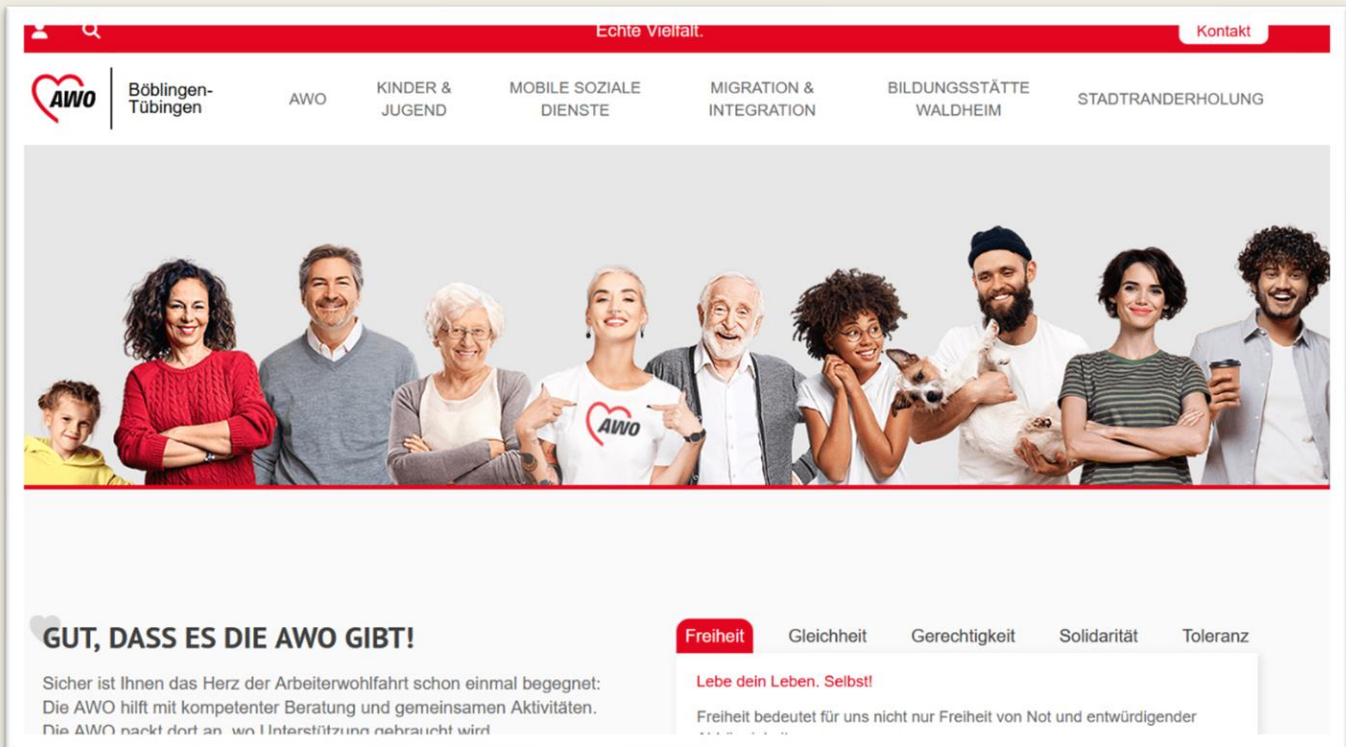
Echte Vielfalt.

Kontakt

AWO

Böblingen-Tübingen

AWO

KINDER & JUGEND

MOBILE SOZIALE DIENSTE

MIGRATION & INTEGRATION

BILDUNGSSTÄTTE WALDHEIM

STADTRANDERHOLUNG

AWO

GUT, DASS ES DIE AWO GIBT!

Sicher ist Ihnen das Herz der Arbeiterwohlfahrt schon einmal begegnet: Die AWO hilft mit kompetenter Beratung und gemeinsamen Aktivitäten. Die AWO packt dort an, wo Unterstützung gebraucht wird.

Freiheit

Gleichheit

Gerechtigkeit

Solidarität

Toleranz

Lebe dein Leben. Selbst!

Freiheit bedeutet für uns nicht nur Freiheit von Not und entwürdigender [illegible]